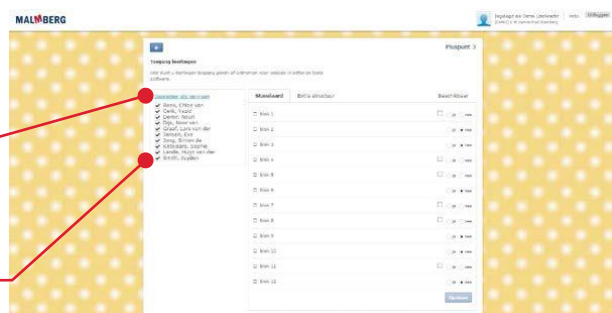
MALMBERG

Ingelogd als Demo Leerkracht | Help | Uitloggen

Pluspunt 3

Toegang beheren

Hier kunt u leerlingen toegang geven of ontnemen voor onderdelen in software.

Deselecteer alle leerlingen

Bens, Chloë van
Cerk, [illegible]
Dekker, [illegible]
Dijk, Noor van
Graaf, Luis van der
Jansen, Eva
Jong, Simon de
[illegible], Sophie
Lende, Huub van der
Smith, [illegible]

Standaard | Extra structuur | Beschikbaar

Blok 1
Blok 2
Blok 3
Blok 4
Blok 5
Blok 6
Blok 7
Blok 8
Blok 9
Blok 10
Blok 11
Blok 12

Opslaan